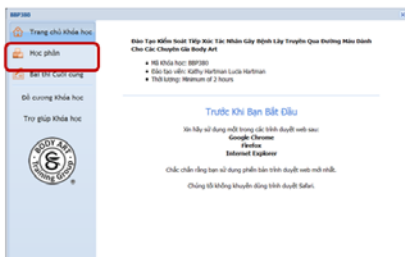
BBP380

Trang chủ Khóa học

Học phần

Bài thi Cuối cùng

Đề cương Khóa học

Trợ giúp Khóa học

BODY ART Training Group

Đào Tạo Kiểm Soát Tiếp Xúc Tác Nhân Gây Bệnh Lây Truyền Qua Đường Máu Dành Cho Các Chuyên Gia Body Art

- Mã khóa học: BBP380
- Đào tạo viên: Kathy Hartman Lucia Hartman
- Thời lượng: Minimum of 2 hours

Trước Khi Bạn Bắt Đầu

Xin hãy sử dụng một trong các trình duyệt web sau:
Google Chrome
Firefox
Internet Explorer

Chắc chắn rằng bạn sử dụng phiên bản trình duyệt web mới nhất.

Chúng tôi không khuyến dùng trình duyệt Safari.